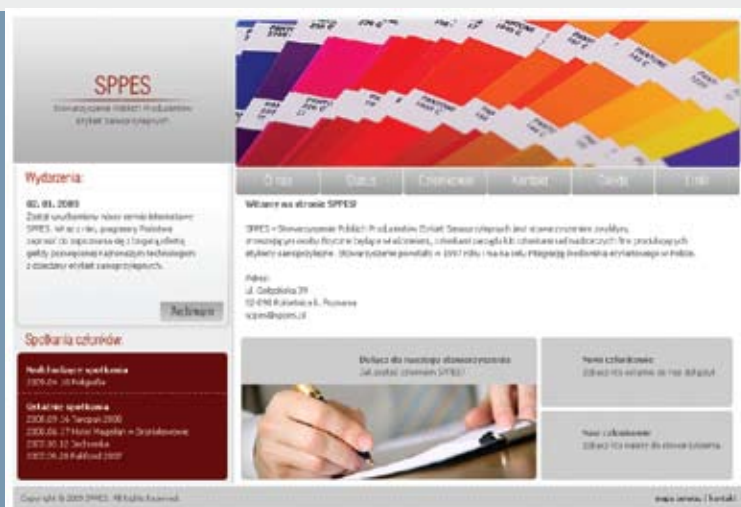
SPPES
Stowarzyszenie Polskich Producentów Etykiet Samoprzylepnych

Wydarzenia:

02. 01. 2009
Został uruchomiony nowy serwis internetowy SPPES. W tej chwili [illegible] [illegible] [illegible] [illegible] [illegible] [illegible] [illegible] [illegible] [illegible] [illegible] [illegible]

Archiwum

Spotkania członków:

Nadchodzące spotkania
2009-04 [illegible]

Ostatnie spotkania
2008.09.16 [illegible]
2008.06.17 Hotel Magellan w Bronisławowie
2007.10.12 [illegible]
2007.04.26 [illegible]

O nas | Statut | Członkowie | Kontakt | Zarząd | Linki

Witamy na stronie SPPES!

SPPES = Stowarzyszenie Polskich Producentów Etykiet Samoprzylepnych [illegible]

Adres:
ul. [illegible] 39
62-090 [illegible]
sppes@sppes.pl

Dołącz do naszego stowarzyszenia
Jak zostać członkiem SPPES?

Nowi członkowie
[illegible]

Nasi członkowie
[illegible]

Copyright © 2009 SPPES. All Rights Reserved.

mapa serwisu | kontakt